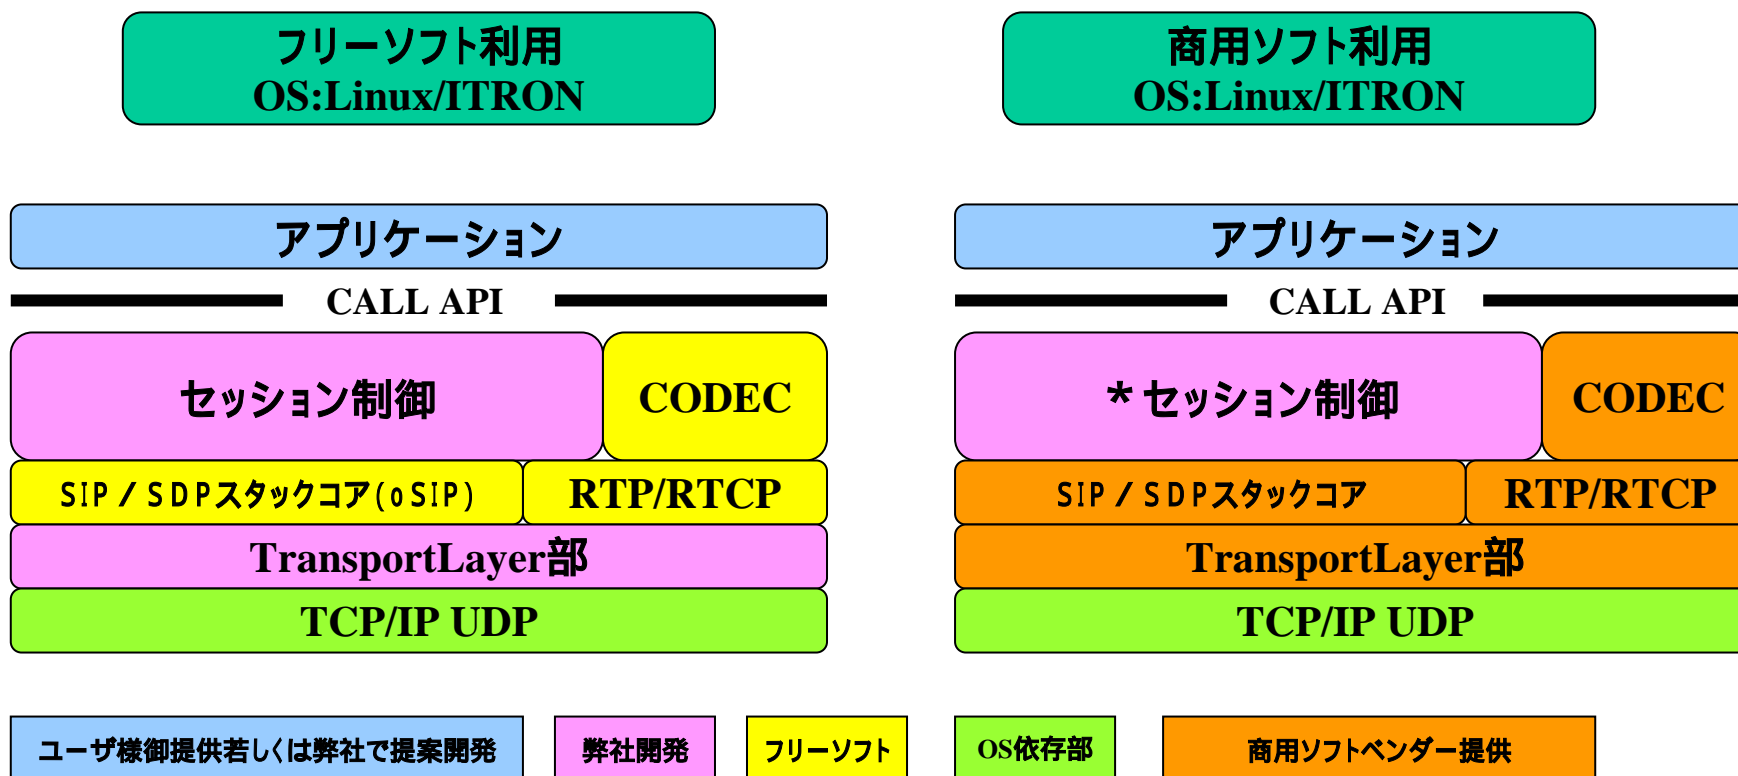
フリーソフト利用
OS:Linux/ITRON

商用ソフト利用
OS:Linux/ITRON

アプリケーション

CALL API

セッション制御

CODEC

SIP / SDPスタックコア(oSIP)

RTP/RTCP

TransportLayer部

TCP/IP UDP

アプリケーション

CALL API

＊セッション制御

CODEC

SIP / SDPスタックコア

RTP/RTCP

TransportLayer部

TCP/IP UDP

ユーザ様御提供若しくは弊社で提案開発

弊社開発

フリーソフト

OS依存部

商用ソフトベンダー提供